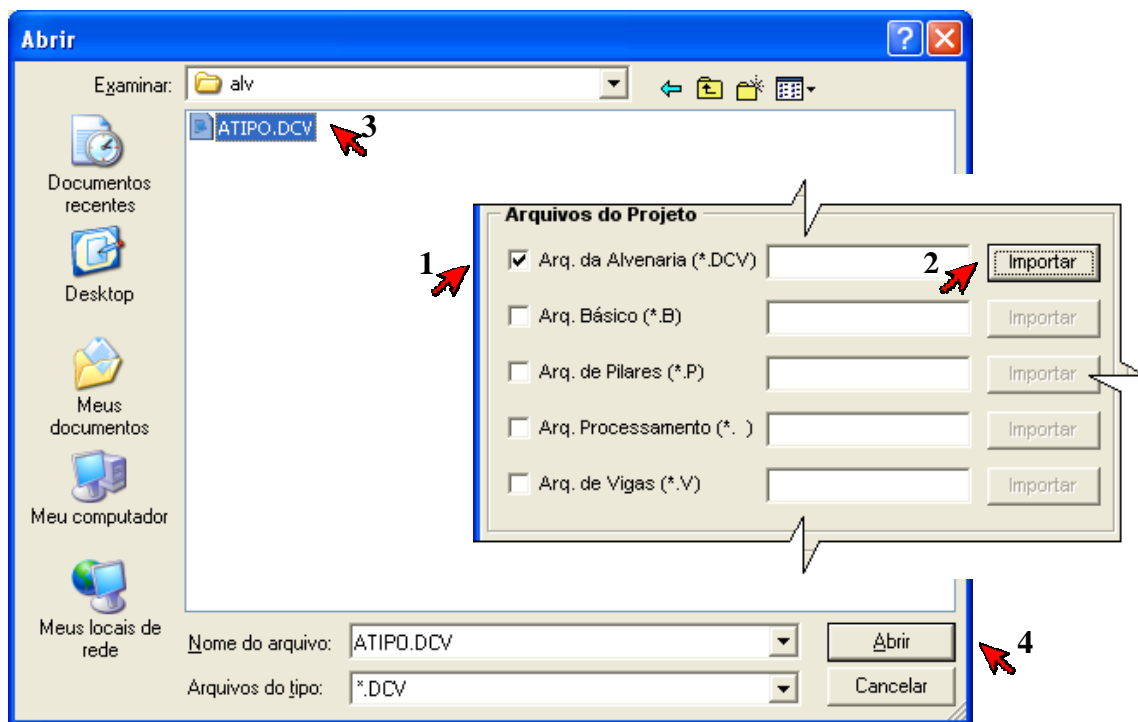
Abrir

Examinar: alv

ATIPO.DCV 3

Documentos recentes

Desktop

Meus documentos

Meu computador

Meus locais de rede

Arquivos do Projeto

1 Arq. da Alvenaria (*.DCV) 2 Importar

Arq. Básico (*.B) Importar

Arq. de Pilares (*.P) Importar

Arq. Processamento (*. ) Importar

Arq. de Vigas (*.V) Importar

Nome do arquivo: ATIPO.DCV

Arquivos do tipo: *.DCV

Abrir 4

Cancelar